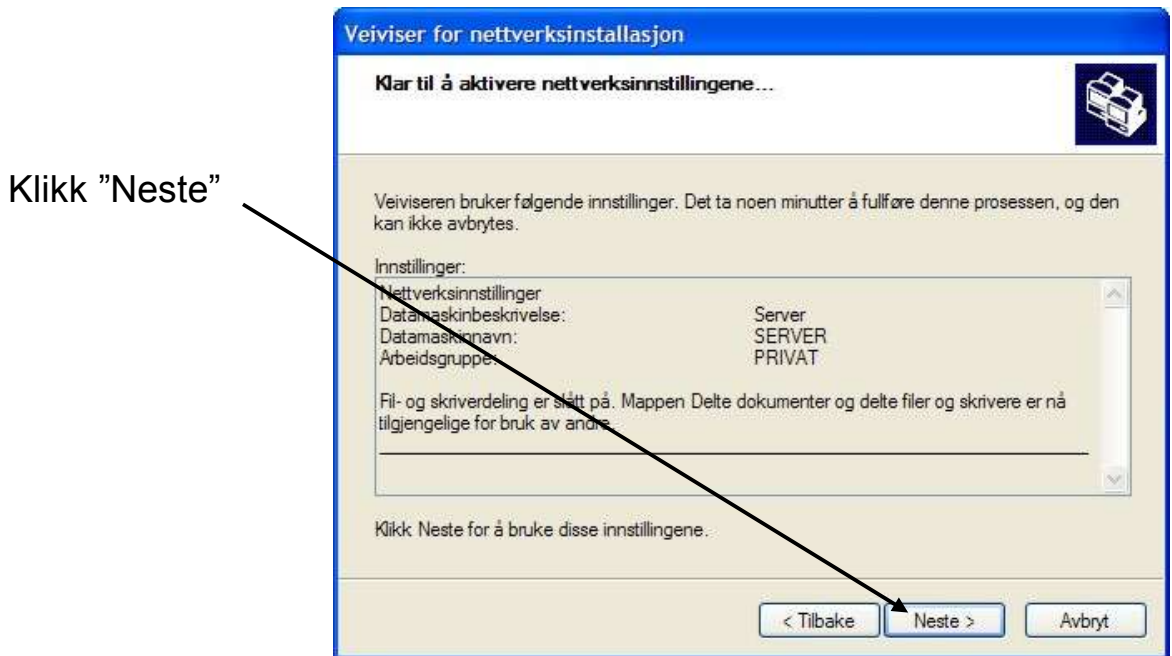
Veiviser for nettverksinstallasjon

Klar til å aktivere nettverksinnstillingene...

Klikk "Neste"

Veiviseren bruker følgende innstillinger. Det ta noen minutter å fullføre denne prosessen, og den kan ikke avbrytes.

Innstillinger:

Nettverksinnstillinger
Datamaskinbeskrivelse: Server
Datamaskinnavn: SERVER
Arbeidsgruppe: PRIVAT

Fil- og skriverdeling er slått på. Mappen Delte dokumenter og delte filer og skrivere er nå tilgjengelige for bruk av andre.

Klikk Neste for å bruke disse innstillingene.

< Tilbake
Neste >
Avbryt